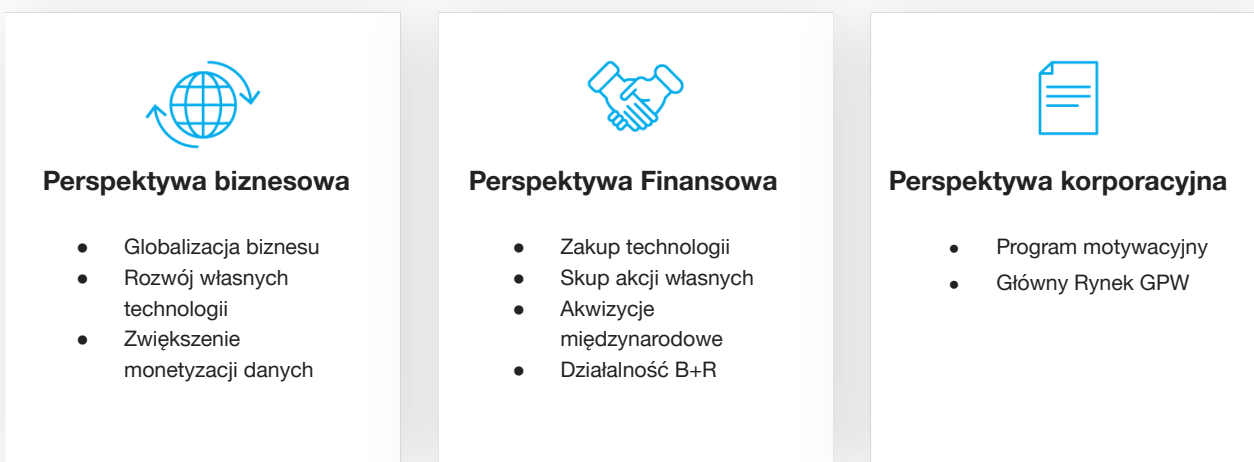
**Perspektywa biznesowa**

- Globalizacja biznesu
- Rozwój własnych technologii
- Zwiększenie monetyzacji danych

**Perspektywa Finansowa**

- Zakup technologii
- Skup akcji własnych
- Akwizycje międzynarodowe
- Działalność B+R

**Perspektywa korporacyjna**

- Program motywacyjny
- Główny Rynek GPW